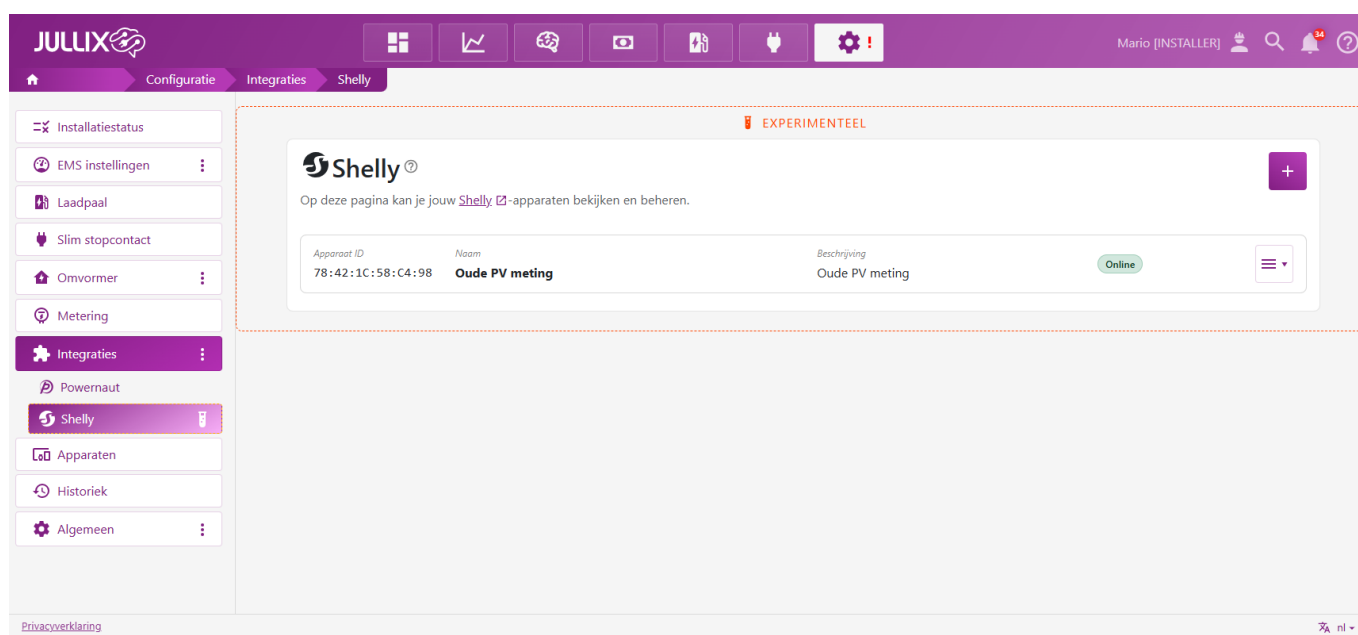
JULLIX

!

Mario [INSTALLER] 34

Configuratie Integraties Shelly

Installatiestatus
EMS instellingen
Laadpaal
Slim stopcontact
Omvormer
Metering
Integraties
Powernaut
Shelly
Apparaten
Historiek
Algemeen

EXPERIMENTEEL

Shelly

Op deze pagina kan je jouw Shelly -apparaten bekijken en beheren.

+

| Apparaat ID | Naam | Beschrijving | |
|---|---|---|---|
| 78:42:1C:58:C4:98 | Oude PV meting | Oude PV meting | Online |

Privacyverklaring

nl